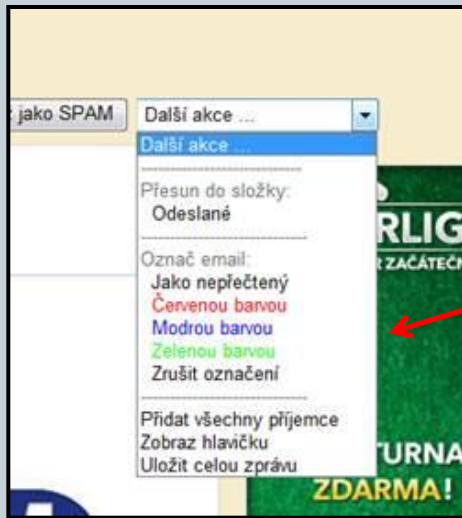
jako SPAM

Další akce ...

Další akce ...

Přesun do složky:
Odeslané

Označ email:
Jako nepřečtený
Červenou barvou
Modrou barvou
Zelenou barvou
Zrušit označení

Přidat všechny příjemce
Zobraz hlavičku
Uložit celou zprávu

RLIG
R ZAČÁTEČN

TURNA
ZDARMA!